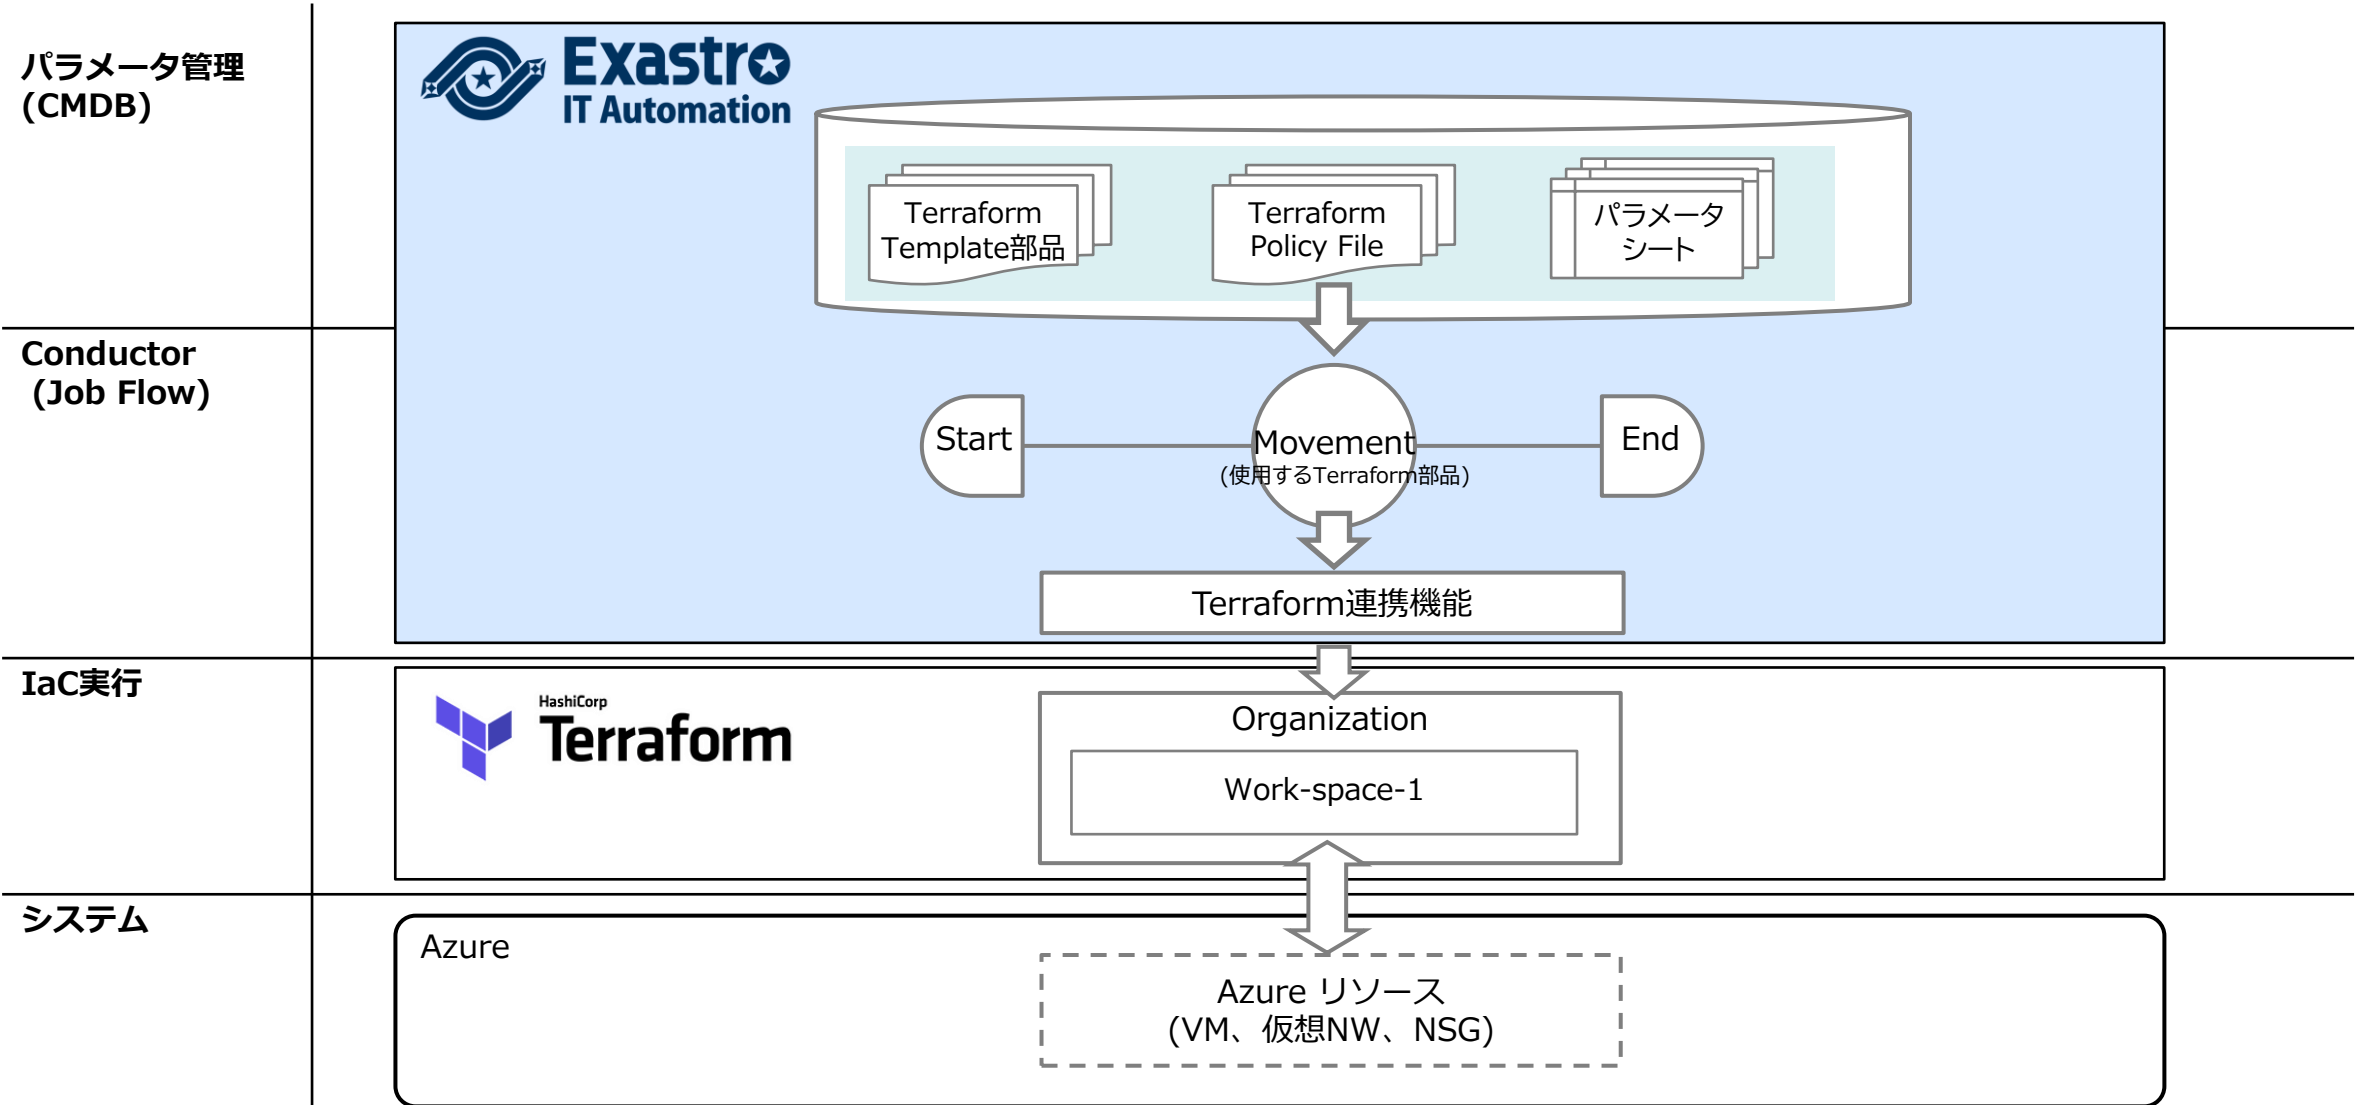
パラメータ管理 (CMDB)

Exastro IT Automation

Terraform Template部品

Terraform Policy File

パラメータシート

Conductor (Job Flow)

Start

Movement (使用するTerraform部品)

End

Terraform連携機能

IaC実行

HashiCorp Terraform

Organization

Work-space-1

システム

Azure

Azure リソース (VM、仮想NW、NSG)